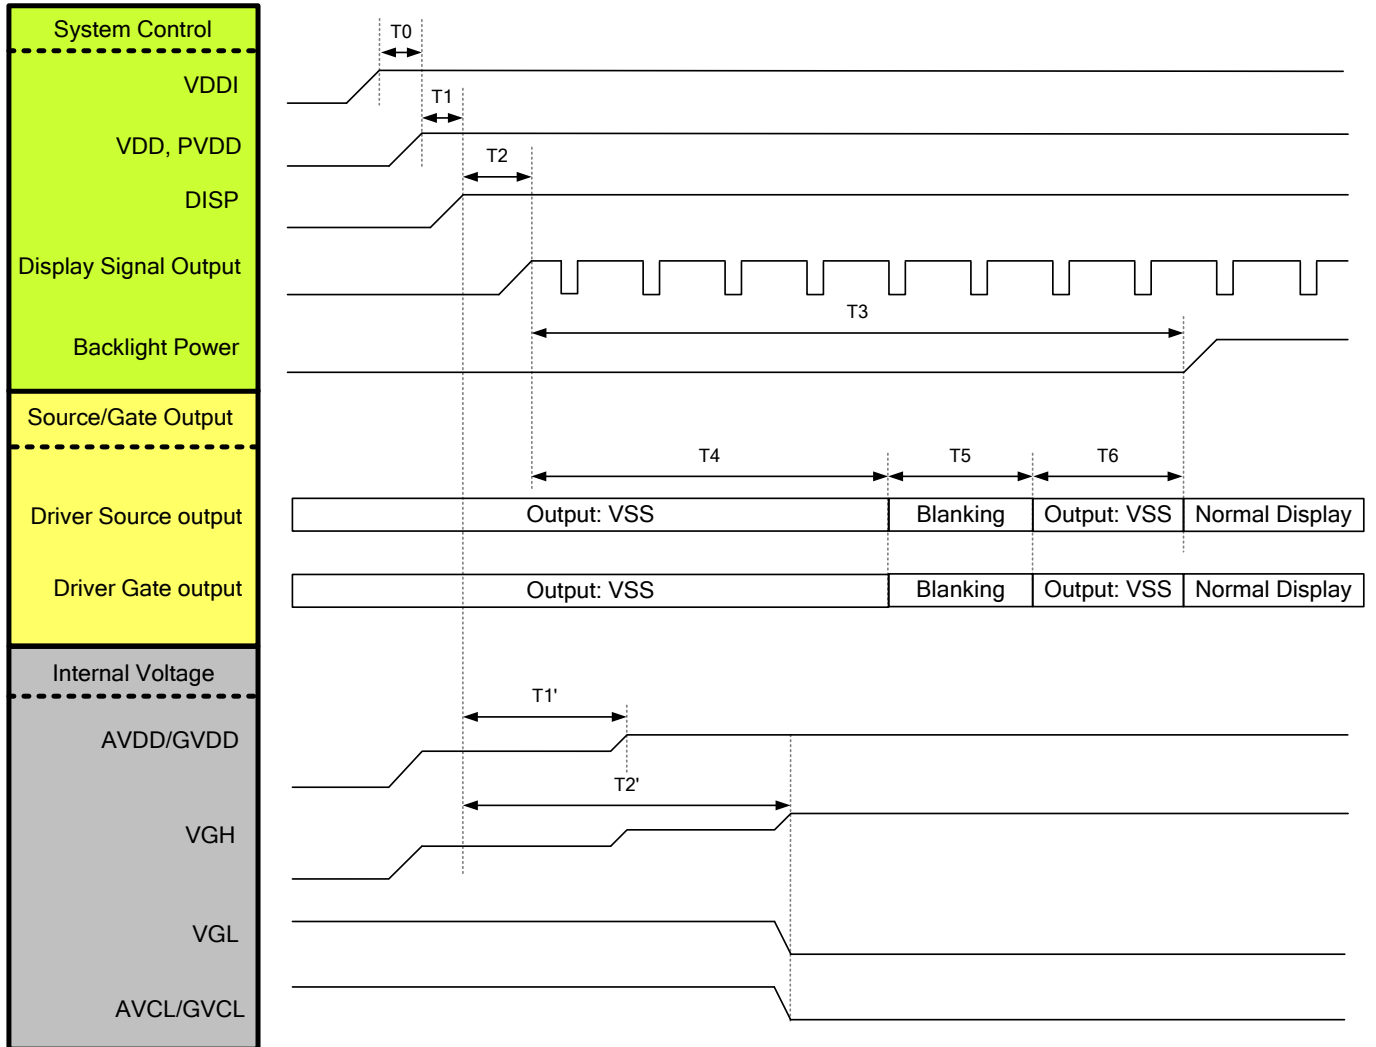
System Control

VDDI

VDD, PVDD

DISP

Display Signal Output

Backlight Power

Source/Gate Output

Driver Source output

Driver Gate output

Internal Voltage

AVDD/GVDD

VGH

VGL

AVCL/GVCL

T0

T1

T2

T3

T4

T5

T6

Output: VSS

Blanking

Output: VSS

Normal Display

Output: VSS

Blanking

Output: VSS

Normal Display

T1'

T2'